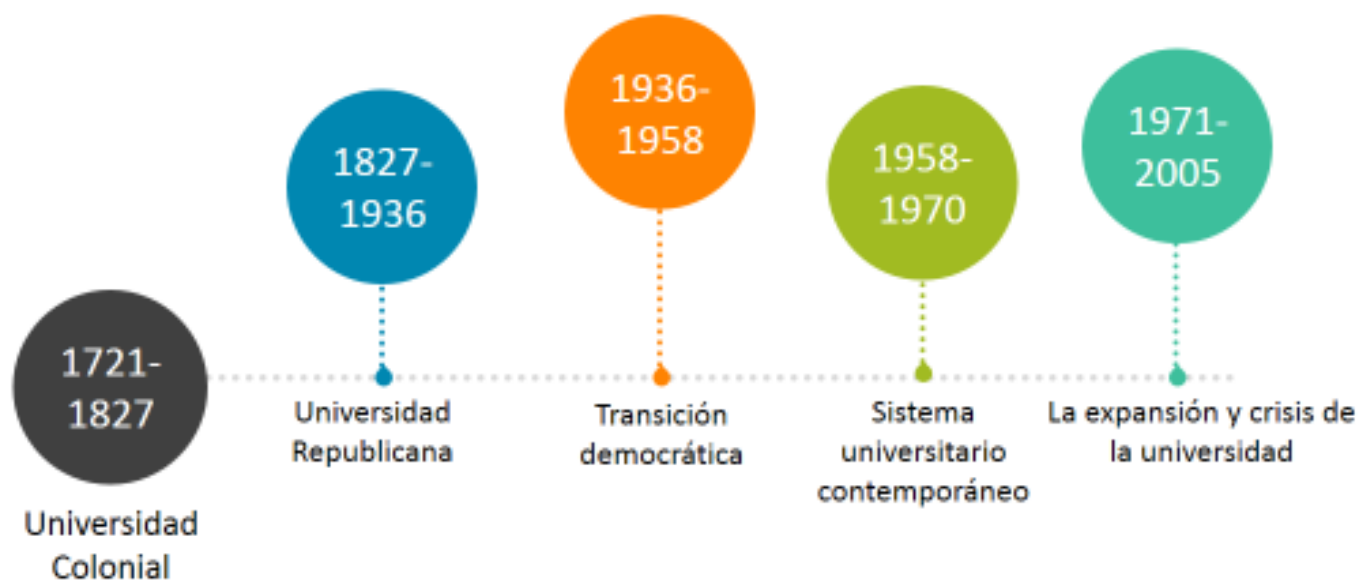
1721-1827

Universidad Colonial

1827-1936

Universidad Republicana

1936-1958

Transición democrática

1958-1970

Sistema universitario contemporáneo

1971-2005

La expansión y crisis de la universidad